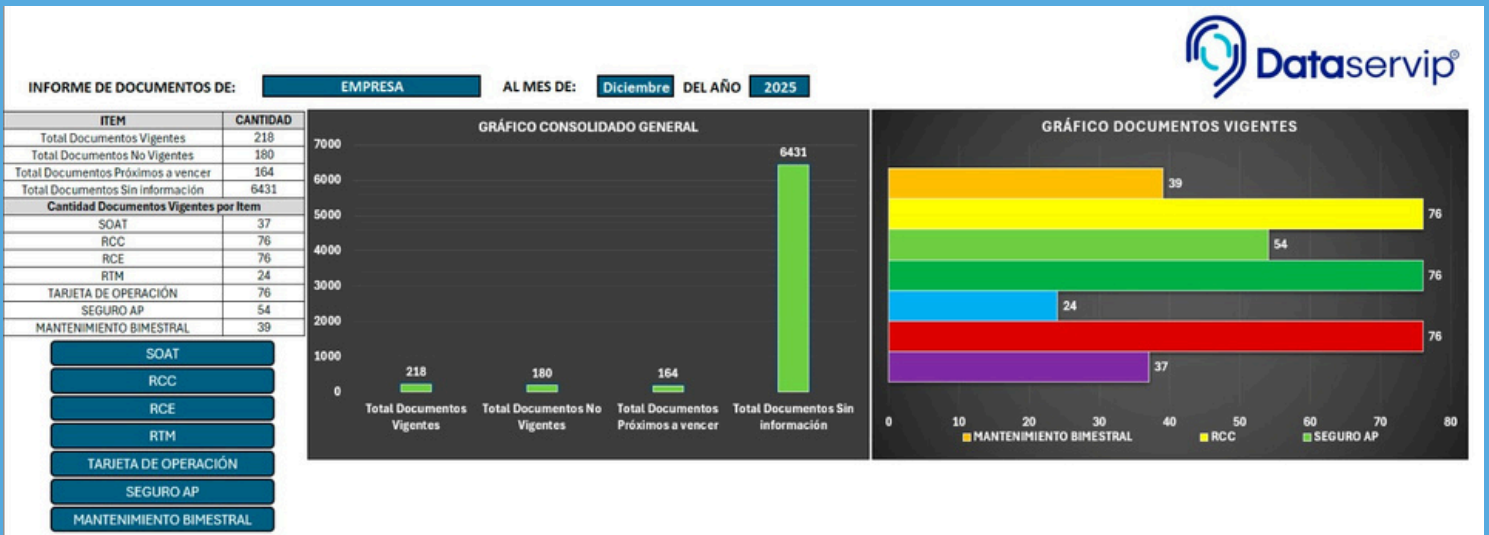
Dataservip®

INFORME DE DOCUMENTOS DE: EMPRESA AL MES DE: Diciembre DEL AÑO 2025

| ITEM | CANTIDAD |
|---|---|
| Total Documentos Vigentes | 218 |
| Total Documentos No Vigentes | 180 |
| Total Documentos Próximos a vencer | 164 |
| Total Documentos Sin información | 6431 |
| Cantidad Documentos Vigentes por Item | |
| SOAT | 37 |
| RCC | 76 |
| RCE | 76 |
| RTM | 24 |
| TARJETA DE OPERACIÓN | 76 |
| SEGURO AP | 54 |
| MANTENIMIENTO BIMESTRAL | 39 |

SOAT
RCC
RCE
RTM
TARJETA DE OPERACIÓN
SEGURO AP
MANTENIMIENTO BIMESTRAL

GRÁFICO CONSOLIDADO GENERAL
7000
6000
5000
4000
3000
2000
1000
0
218
180
164
6431
Total Documentos Vigentes
Total Documentos No Vigentes
Total Documentos Próximos a vencer
Total Documentos Sin información

GRÁFICO DOCUMENTOS VIGENTES
39
76
54
76
24
76
37
0 10 20 30 40 50 60 70 80
MANTENIMIENTO BIMESTRAL RCC SEGURO AP